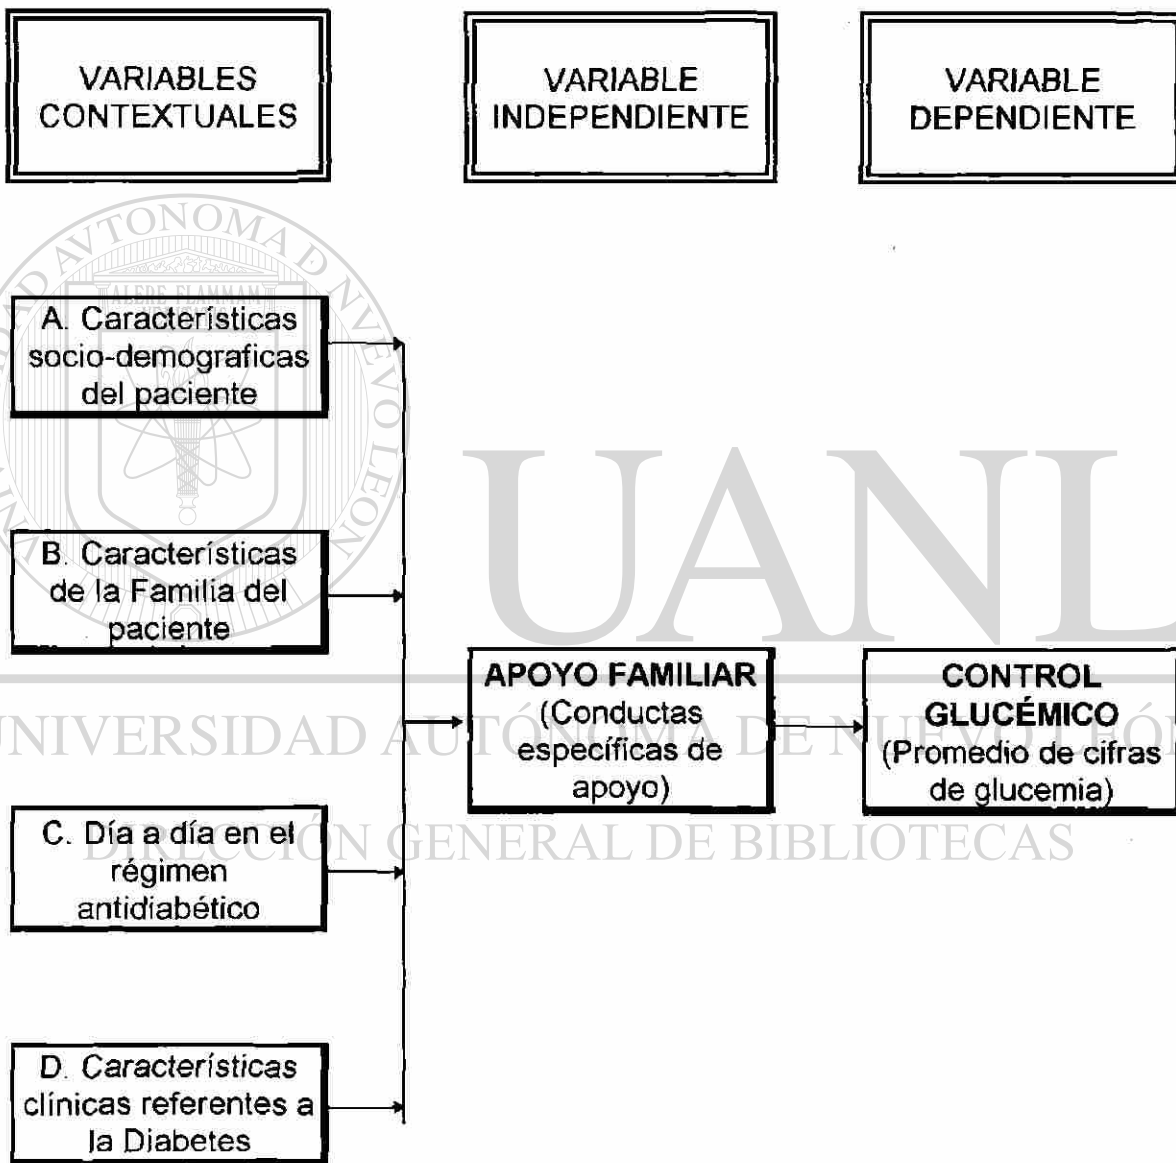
VARIABLES CONTEXTUALES

VARIABLE INDEPENDIENTE

VARIABLE DEPENDIENTE

A. Características socio-demograficas del paciente

B. Características de la Familia del paciente

C. Día a día en el régimen antidiabético

D. Características clínicas referentes a la Diabetes

APOYO FAMILIAR (Conductas específicas de apoyo)

CONTROL GLUCÉMICO (Promedio de cifras de glucemia)

UANL

UNIVERSIDAD AUTÓNOMA DE NUEVO LEÓN

DIRECCIÓN GENERAL DE BIBLIOTECAS

UNIVERSIDAD AUTONOMA DE NUEVO LEON

ALERE FLAMMAM